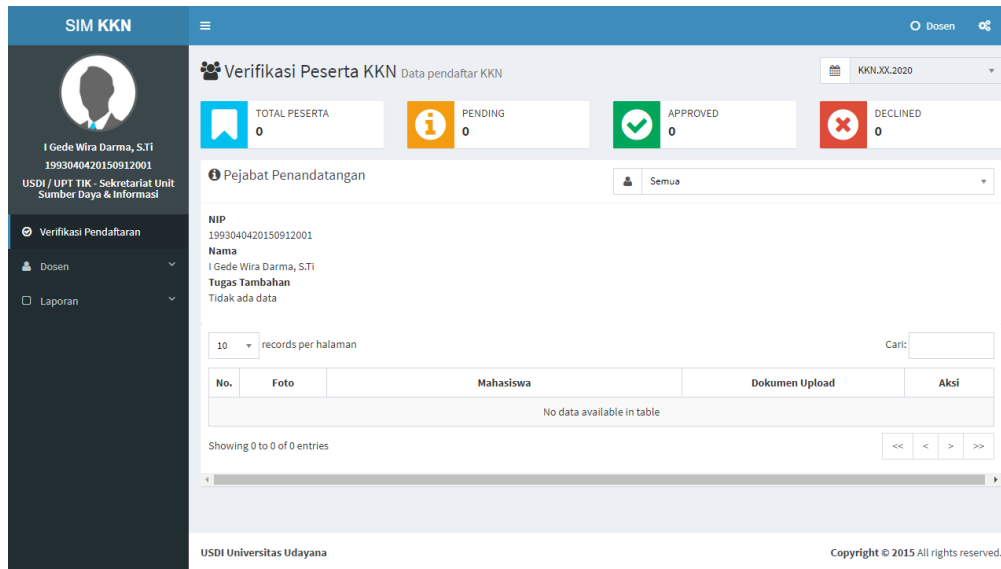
SIM KKN

≡

Dosen

I Gede Wira Darma, S.Ti
199304042015091200l
USDI / UPT TIK - Sekretariat Unit Sumber Daya & Informasi

Verifikasi Pendaftaran
Dosen
Laporan

Verifikasi Peserta KKN Data pendaftar KKN

KKN.XX.2020

TOTAL PESERTA
0

PENDING
0

APPROVED
0

DECLINED
0

Pejabat Penandatangan

Semua

NIP
199304042015091200l
Nama
I Gede Wira Darma, S.Ti
Tugas Tambahan
Tidak ada data

10 records per halaman

Cari:

| No. | Foto | Mahasiswa | Dokumen Upload | Aksi |
|---|---|---|---|---|
| No data available in table | | | | |

Showing 0 to 0 of 0 entries

<< < > >>

USDI Universitas Udayana

Copyright © 2015 All rights reserved.